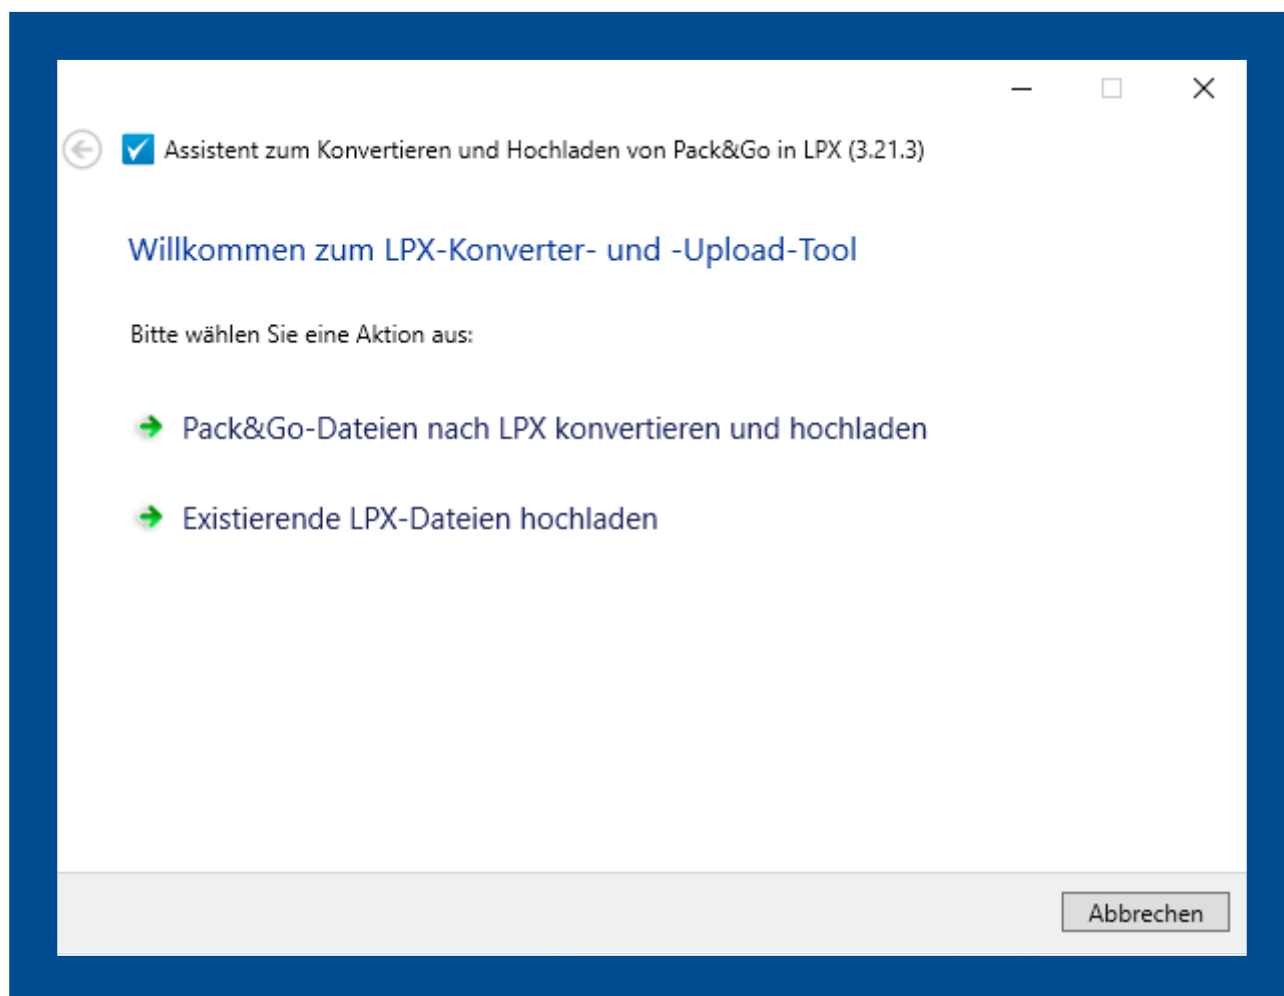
Assistent zum Konvertieren und Hochladen von Pack&Go in LPX (3.21.3)

Willkommen zum LPX-Konverter- und -Upload-Tool

Bitte wählen Sie eine Aktion aus:

Pack&Go-Dateien nach LPX konvertieren und hochladen

Existierende LPX-Dateien hochladen

Abbrechen